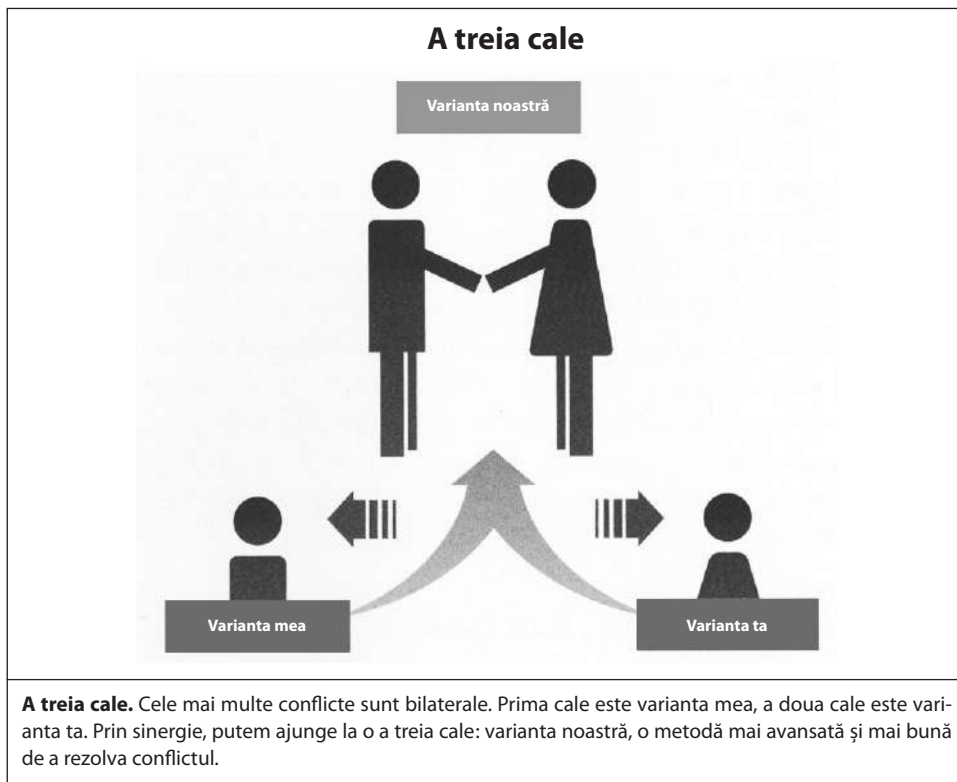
A treia cale

Varianta noastră

Varianta mea

Varianta ta

**A treia cale.** Cele mai multe conflicte sunt bilaterale. Prima cale este varianta mea, a doua cale este varianta ta. Prin sinergie, putem ajunge la o a treia cale: varianta noastră, o metodă mai avansată și mai bună de a rezolva conflictul.